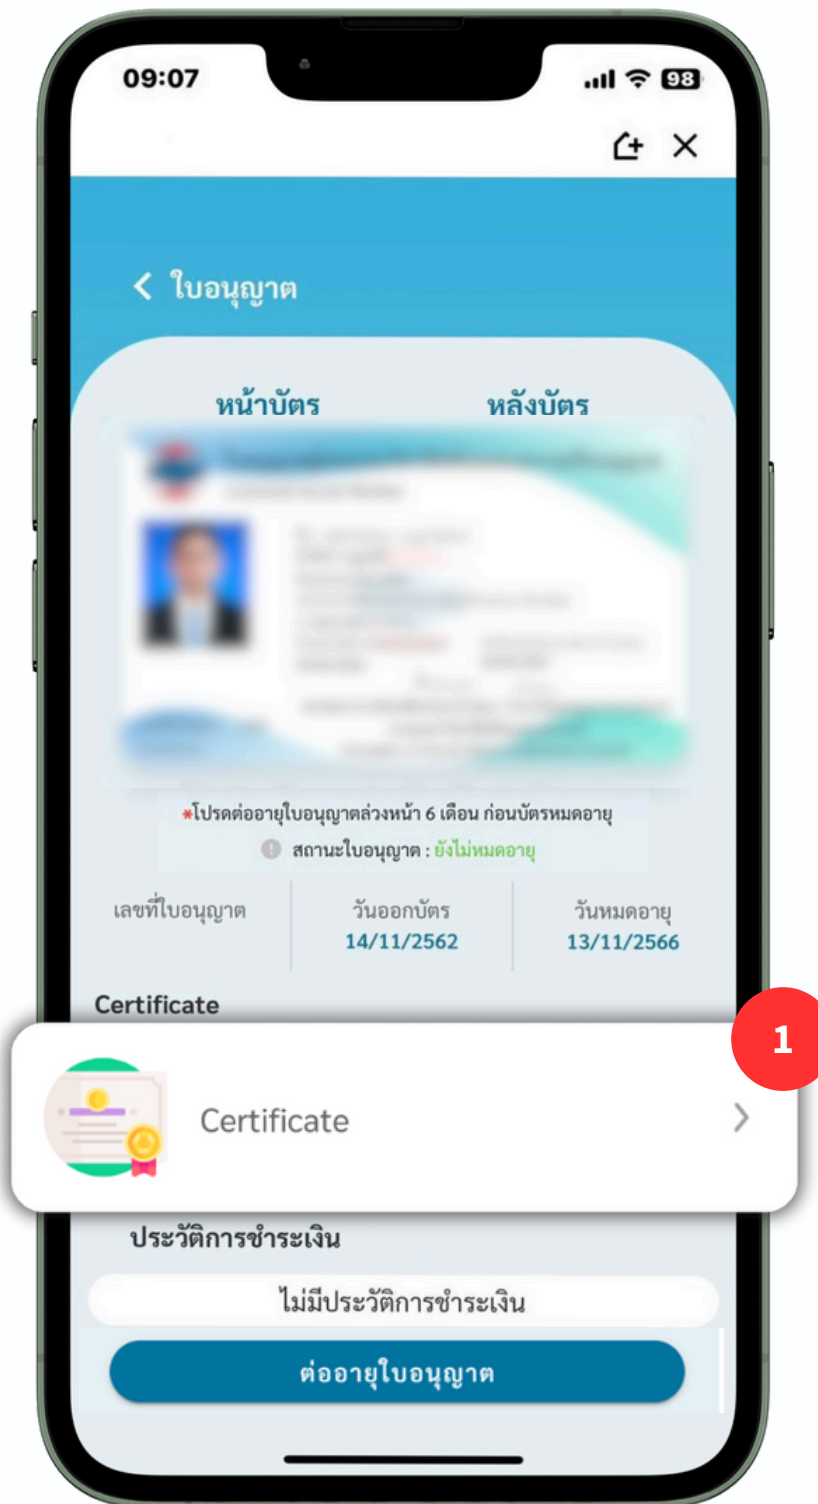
09:07

98

ใบอนุญาต

หน้าบัตร

หลังบัตร

*โปรดต่ออายุใบอนุญาตล่วงหน้า 6 เดือน ก่อนบัตรหมดอายุ

สถานะใบอนุญาต : ยังไม่หมดอายุ

| เลขที่ใบอนุญาต | วันออกบัตร | วันหมดอายุ |
|---|---|---|
| | 14/11/2562 | 13/11/2566 |

Certificate

1

Certificate

ประวัติการชำระเงิน

ไม่มีประวัติการชำระเงิน

ต่ออายุใบอนุญาต